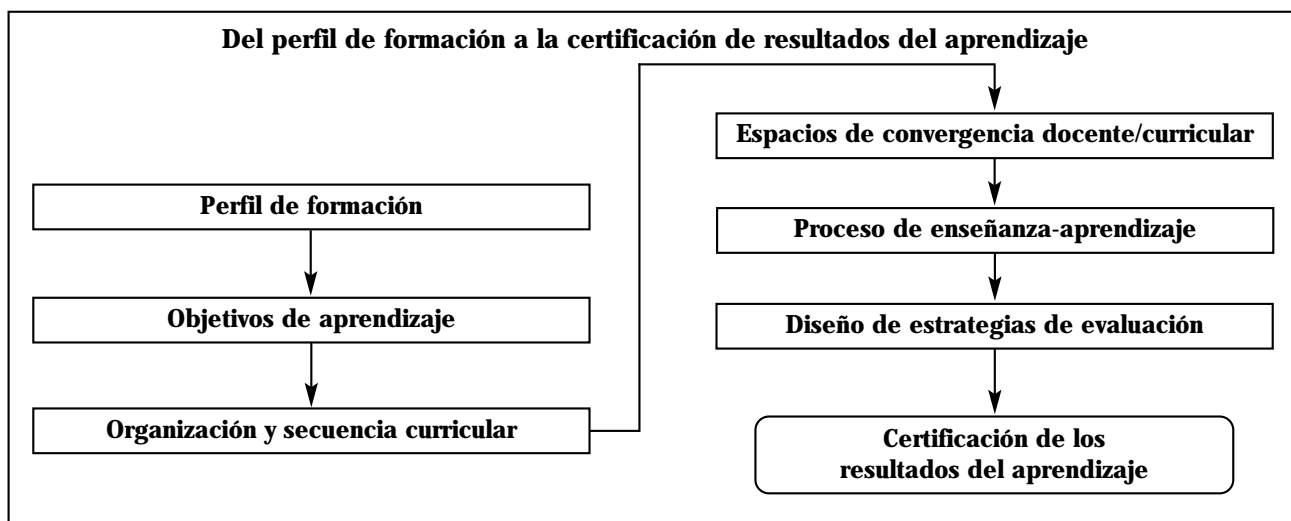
Del perfil de formación a la certificación de resultados del aprendizaje

Perfil de formación

Objetivos de aprendizaje

Organización y secuencia curricular

Espacios de convergencia docente/curricular

Proceso de enseñanza-aprendizaje

Diseño de estrategias de evaluación

Certificación de los resultados del aprendizaje